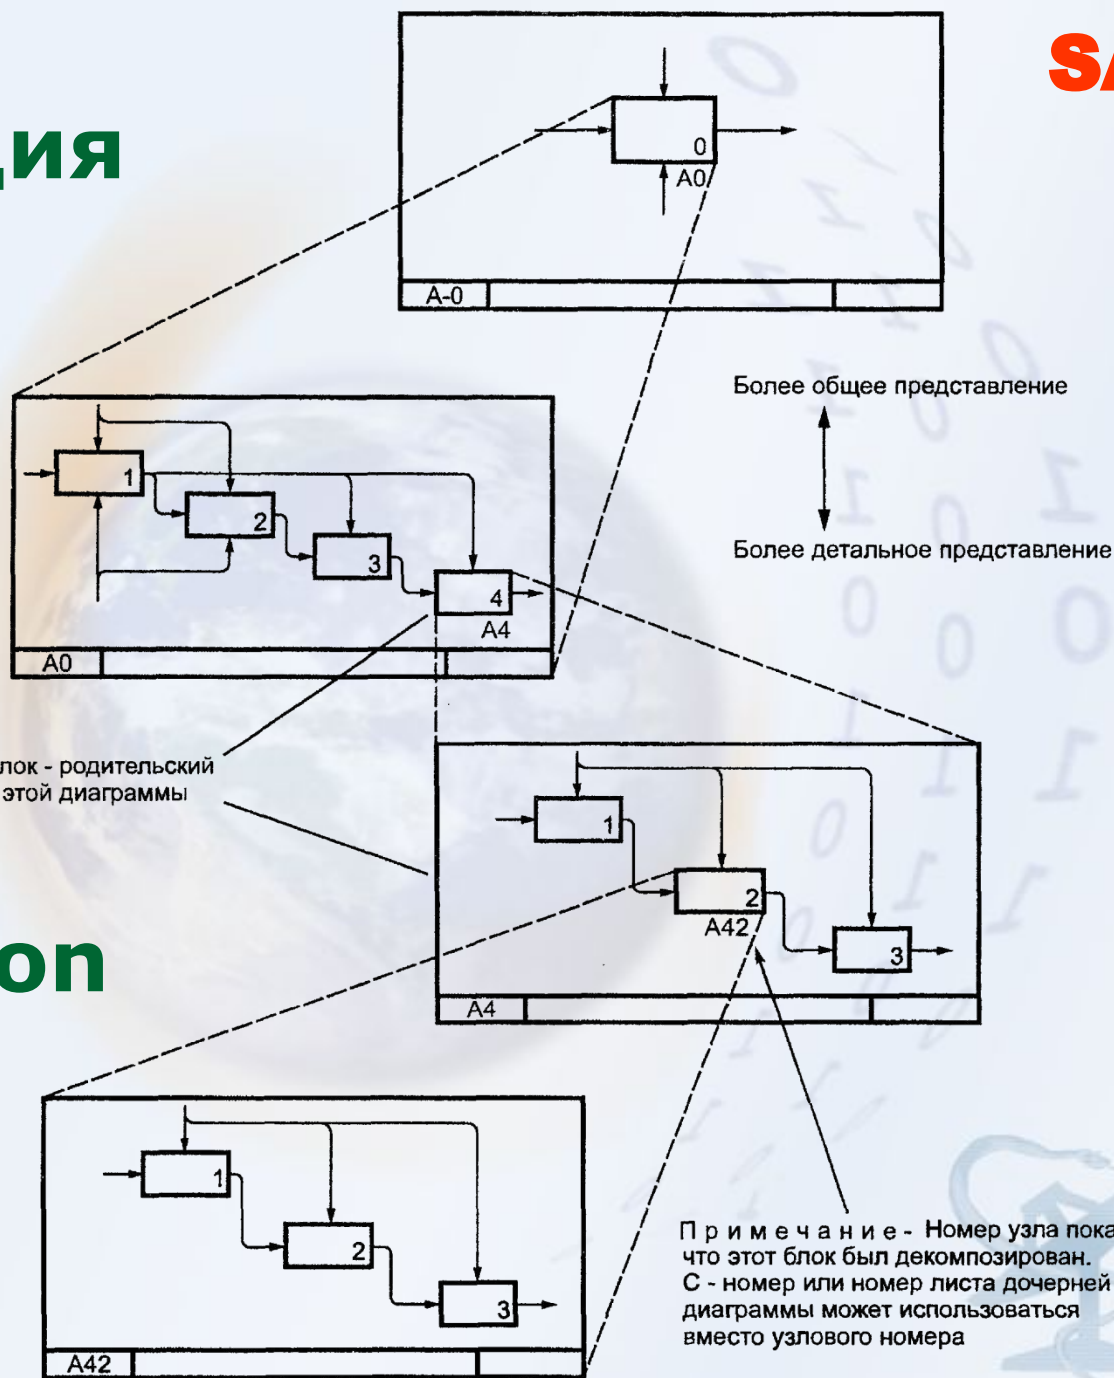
SA

ция

on

0
A0

A-0

Более общее представление

Более детальное представление

1
2
3
4
A4

A0

лок - родительский
этой диаграммы

1
2
A42
3

A4

1
2
3

A42

Примечание - Номер узла пока
что этот блок был декомпозирован.
С - номер или номер листа дочерней
диаграммы может использоваться
вместо узлового номера